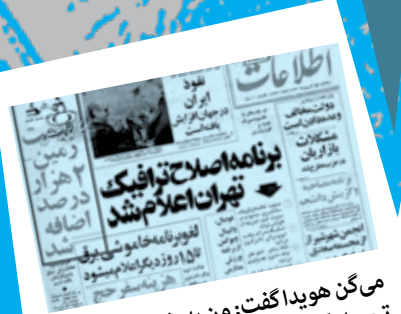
اطلاعات

نفوذ ایران در جهان افزایش یافته است

دولت ائتلاف و اعتدالیون

مشکلات بازاریان

برنامه اصلاح ترافیک تهران اعلام شد

زمین ۲ هزار در صد اضافه شد

قیمت

فهرست

لغو برنامه خاموشی برق

۱۵ روز دیگر اعلام میشود

می‌گن هویدا گفت: وزیر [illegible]